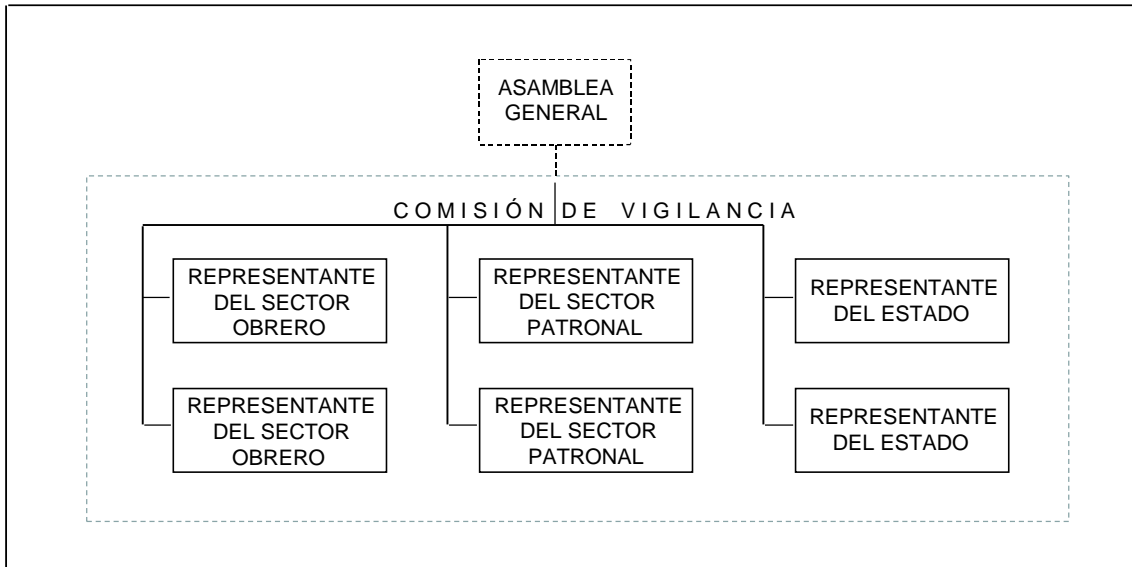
ASAMBLEA GENERAL

COMISIÓN DE VIGILANCIA

REPRESENTANTE DEL SECTOR OBRERO

REPRESENTANTE DEL SECTOR OBRERO

REPRESENTANTE DEL SECTOR PATRONAL

REPRESENTANTE DEL SECTOR PATRONAL

REPRESENTANTE DEL ESTADO

REPRESENTANTE DEL ESTADO